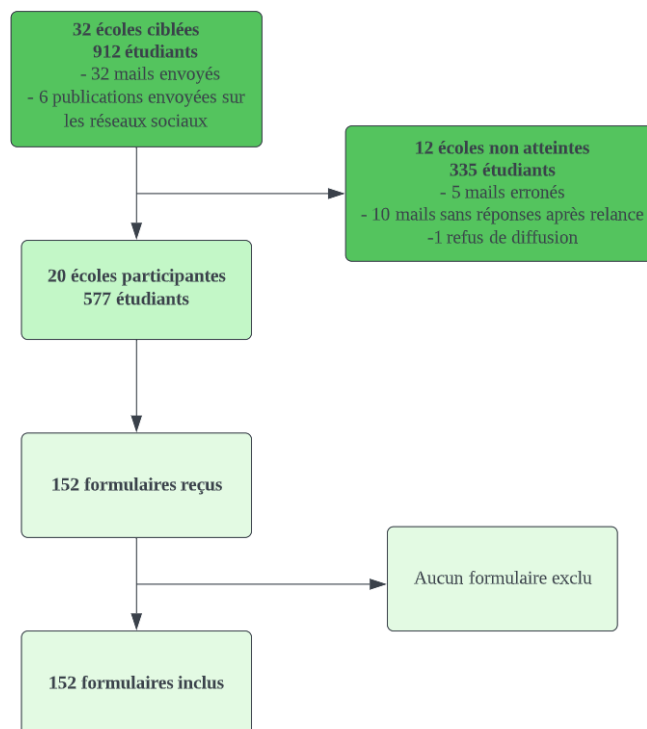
32 écoles ciblées
912 étudiants
- 32 mails envoyés
- 6 publications envoyées sur les réseaux sociaux

12 écoles non atteintes
335 étudiants
- 5 mails erronés
- 10 mails sans réponses après relance
-1 refus de diffusion

20 écoles participantes
577 étudiants

152 formulaires reçus

Aucun formulaire exclu

152 formulaires inclus